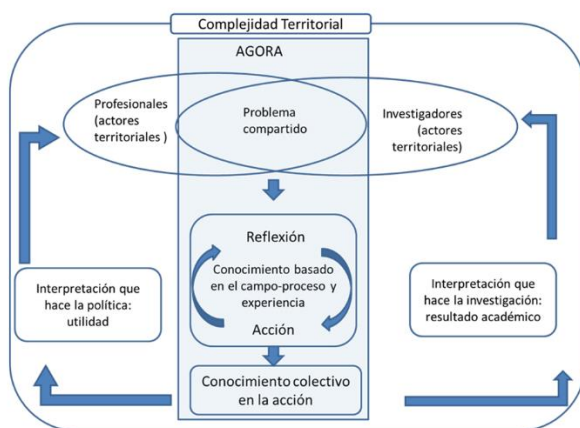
Complejidad Territorial

AGORA

Profesionales (actores territoriales )

Problema compartido

Investigadores (actores territoriales)

Reflexión

Conocimiento basado en el campo-proceso y experiencia

Acción

Interpretación que hace la política: utilidad

Interpretación que hace la investigación: resultado académico

Conocimiento colectivo en la acción